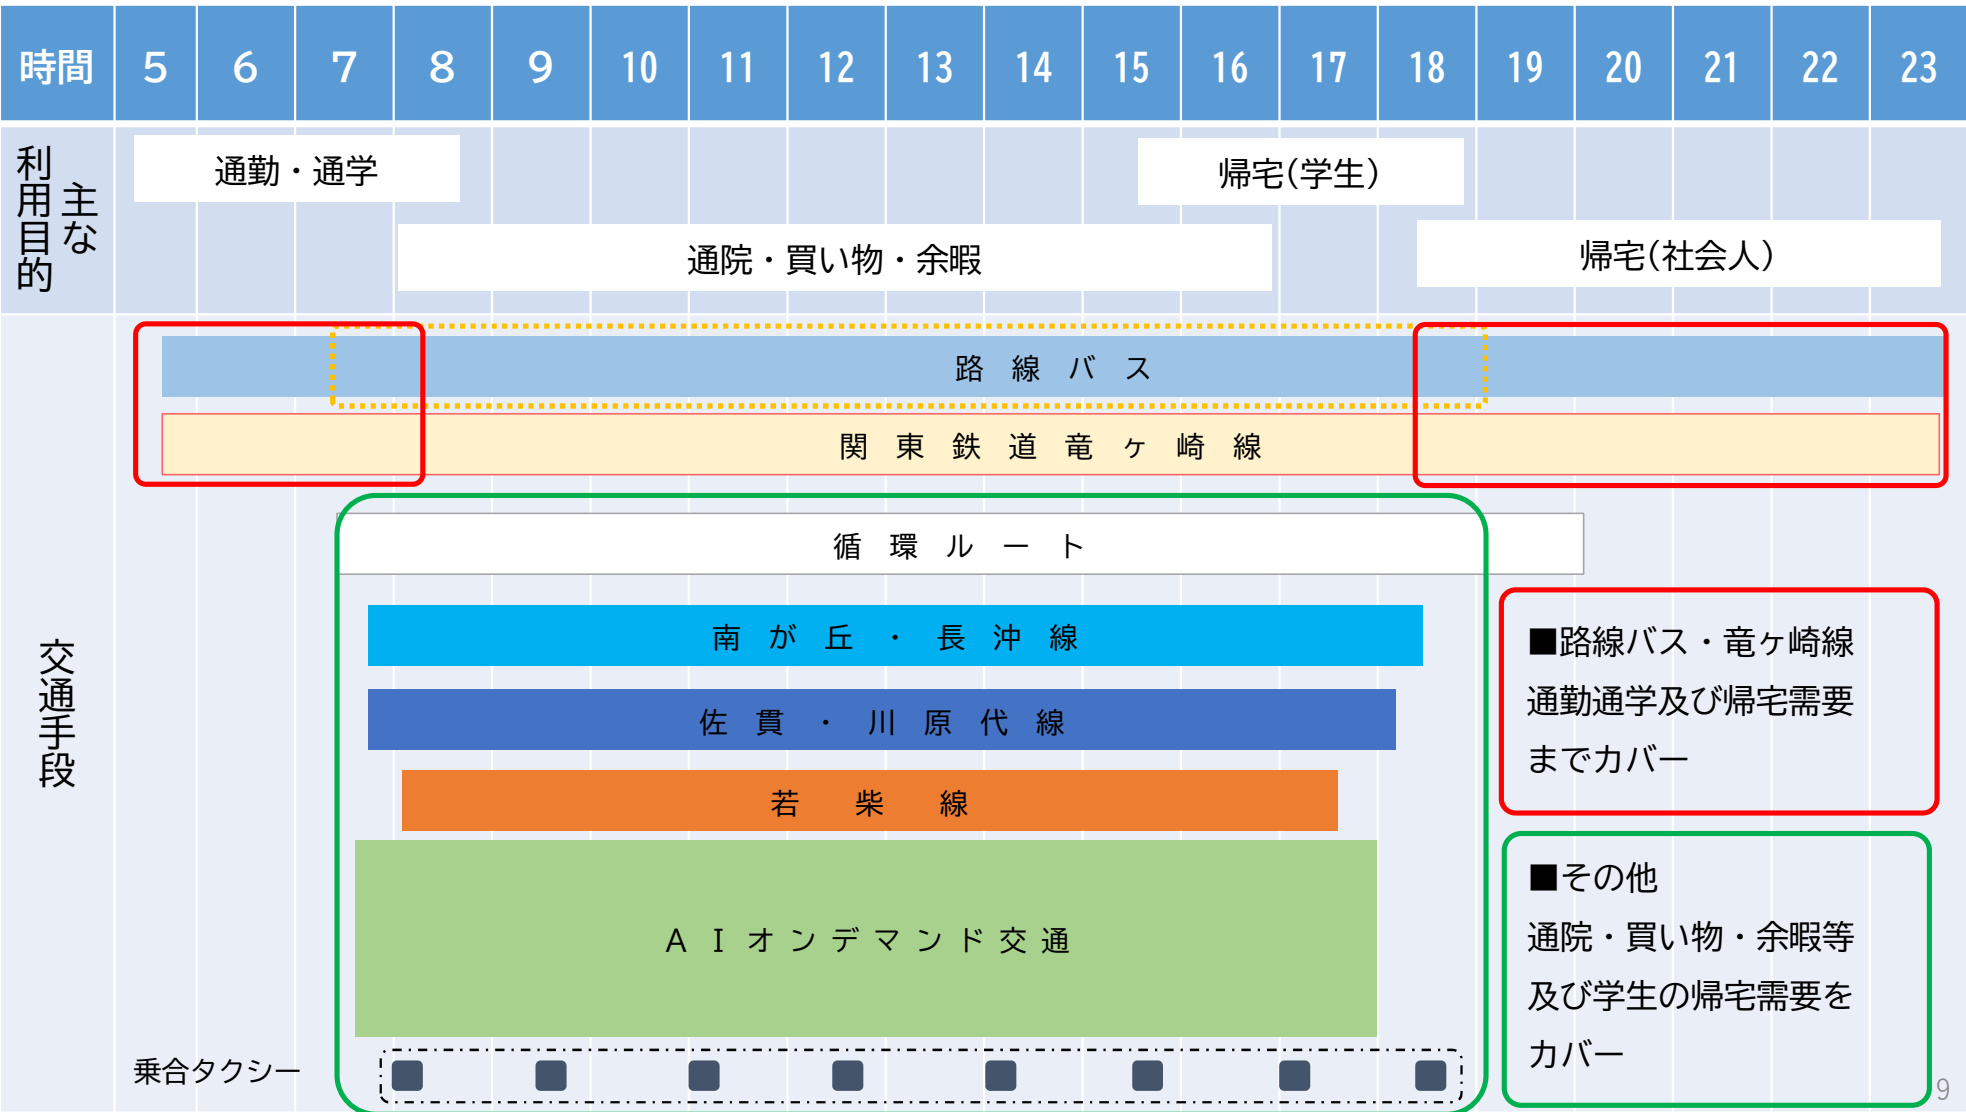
| 時間 | 5 | 6 | 7 | 8 | 9 | 10 | 11 | 12 | 13 | 14 | 15 | 16 | 17 | 18 | 19 | 20 | 21 | 22 | 23 |
|---|---|---|---|---|---|---|---|---|---|---|---|---|---|---|---|---|---|---|---|

主な利用目的

通勤・通学

帰宅(学生)

通院・買い物・余暇

帰宅(社会人)

交通手段

路 線 バ ス

関 東 鉄 道 竜 ヶ 崎 線

循 環 ル ー ト

南 が 丘 ・ 長 沖 線

佐 貫 ・ 川 原 代 線

若 柴 線

A I オ ン デ マ ン ド 交 通

乗合タクシー

■路線バス・竜ヶ崎線
通勤通学及び帰宅需要までカバー

■その他
通院・買い物・余暇等及び学生の帰宅需要をカバー

9